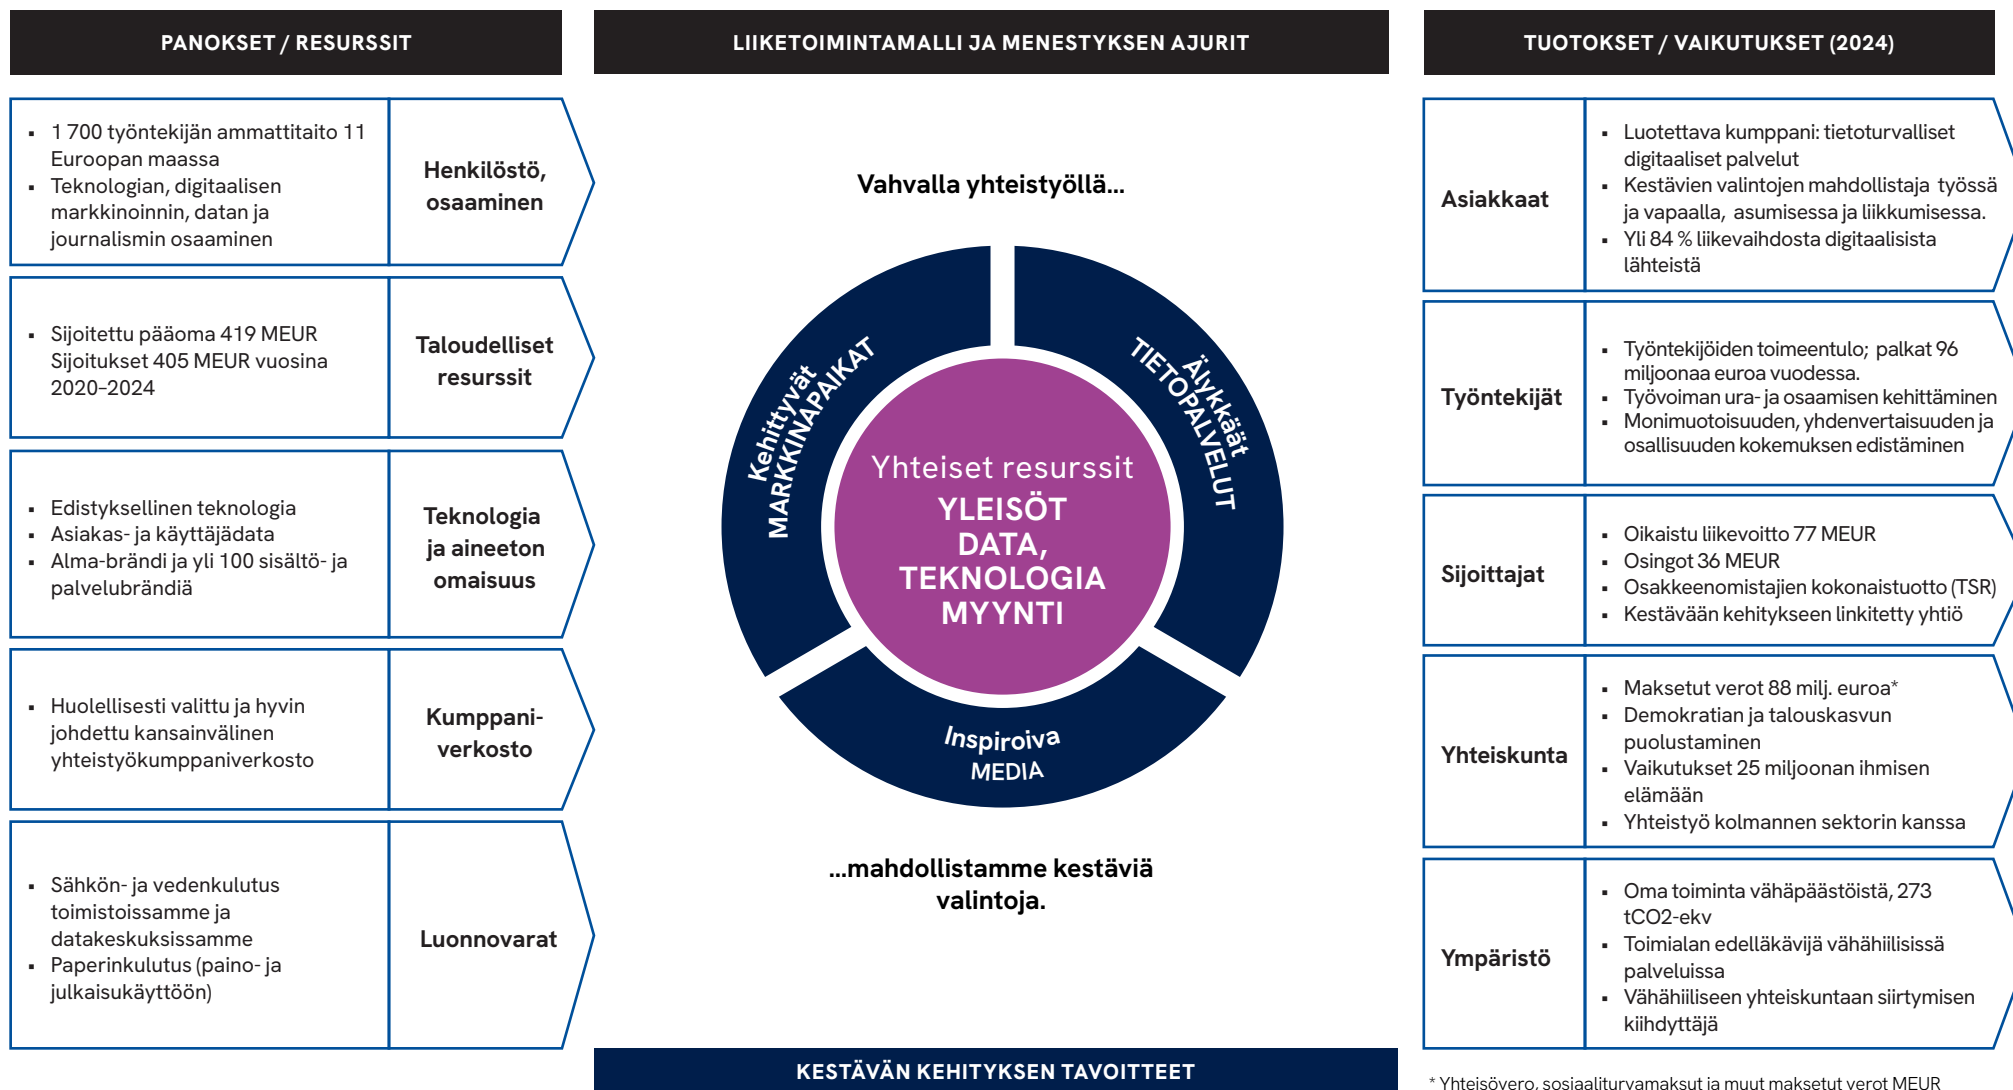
PANOKSET / RESURSSIT

- 1 700 työntekijän ammattitaito 11 Euroopan maassa
- Teknologian, digitaalisen markkinoinnin, datan ja journalismin osaaminen

Henkilöstö, osaaminen

- Sijoitettu pääoma 419 MEUR Sijoitukset 405 MEUR vuosina 2020–2024

Taloudelliset resurssit

- Edistyksellinen teknologia
- Asiakas- ja käyttäjädata
- Alma-brändi ja yli 100 sisältö- ja palvelubrändiä

Teknologia ja aineeton omaisuus

- Huolellisesti valittu ja hyvin johdettu kansainvälinen yhteistyökumppaniverkosto

Kumppaniverkosto

- Sähkön- ja vedenkulutus toimistoissamme ja datakeskuksissamme
- Paperinkulutus (paino- ja julkaisukäyttöön)

Luonnovarat

LIIKETOIMINTAMALLI JA MENESTYKSEN AJURIT

Vahvalla yhteistyöllä...

Kehittyvät MARKKINAPAIKAT

Älykkäät TIETOPALVELUT

Yhteiset resurssit
YLEISÖT
DATA,
TEKNOLOGIA
MYYNTI

Inspiroiva MEDIA

...mahdollistamme kestäviä valintoja.

KESTÄVÄN KEHITYKSEN TAVOITTEET

TUOTOKSET / VAIKUTUKSET (2024)

Asiakkaat

- Luotettava kumppani: tietoturvalliset digitaaliset palvelut
- Kestävien valintojen mahdollistaja työssä ja vapaalla, asumisessa ja liikkumisessa.
- Yli 84 % liikevaihdosta digitaalisista lähteistä

Työntekijät

- Työntekijöiden toimeentulo; palkat 96 miljoonaa euroa vuodessa.
- Työvoiman ura- ja osaamisen kehittäminen
- Monimuotoisuuden, yhdenvertaisuuden ja osallisuuden kokemuksen edistäminen

Sijoittajat

- Oikaistu liikevoitto 77 MEUR
- Osingot 36 MEUR
- Osakkeenomistajien kokonaistuotto (TSR)
- Kestävään kehitykseen linkitetty yhtiö

Yhteiskunta

- Maksetut verot 88 milj. euroa*
- Demokratian ja talouskasvun puolustaminen
- Vaikutukset 25 miljoonan ihmisen elämään
- Yhteistyö kolmannen sektorin kanssa

Ympäristö

- Oma toiminta vähäpäästöistä, 273 tCO2-ekv
- Toimialan edelläkävijä vähähiilisissä palveluissa
- Vähähiiliseen yhteiskuntaan siirtymisen kiihdyttäjä

* Yhteisövero, sosiaaliturvamaksut ja muut maksetut verot MEUR